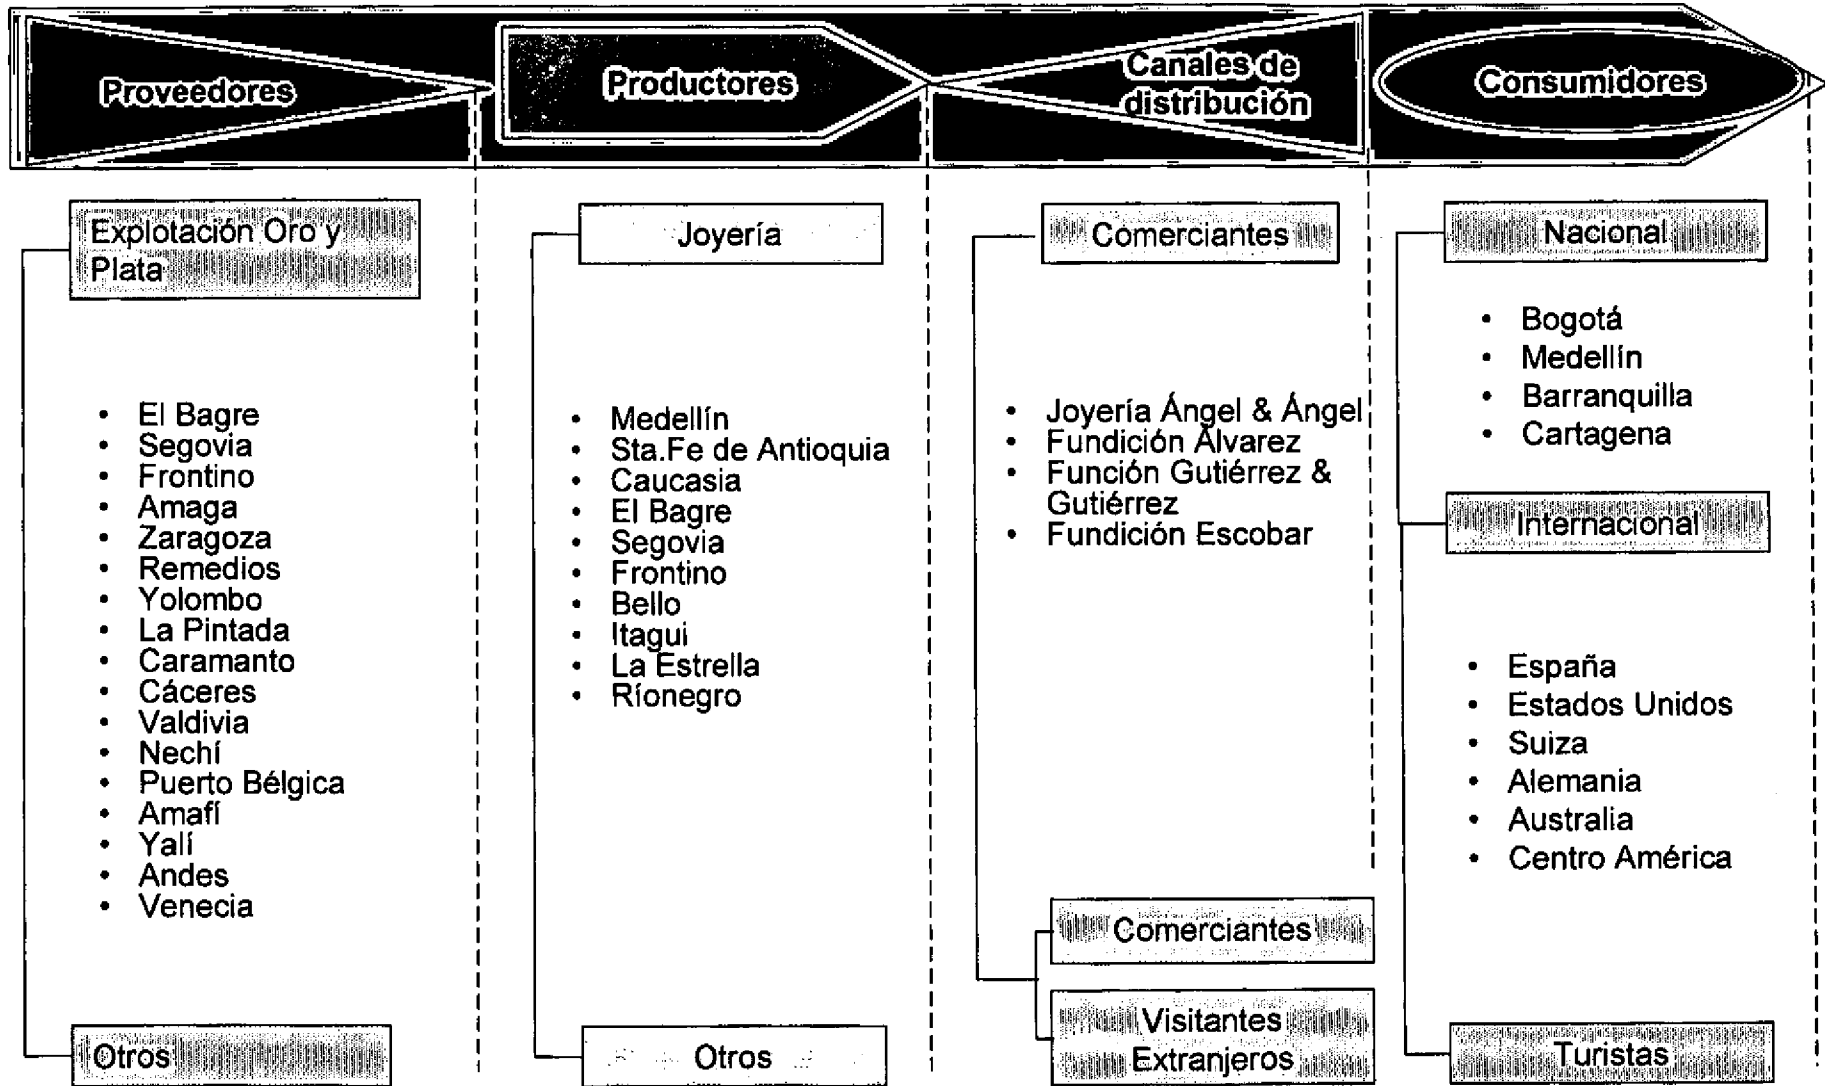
Proveedores

Productores

Canales de distribución

Consumidores

Explotación Oro y Plata

- El Bagre
- Segovia
- Frontino
- Amaga
- Zaragoza
- Remedios
- Yolombo
- La Pintada
- Caramanto
- Cáceres
- Valdivia
- Nechí
- Puerto Bélgica
- Amafí
- Yalí
- Andes
- Venecia

Otros

Joyería

- Medellín
- Sta.Fe de Antioquia
- Caucasia
- El Bagre
- Segovia
- Frontino
- Bello
- Itagui
- La Estrella
- Ríonegro

Otros

Comerciantes

- Joyería Ángel & Ángel
- Fundición Álvarez
- Función Gutiérrez & Gutiérrez
- Fundición Escobar

Comerciantes

Visitantes Extranjeros

Nacional

- Bogotá
- Medellín
- Barranquilla
- Cartagena

Internacional

- España
- Estados Unidos
- Suiza
- Alemania
- Australia
- Centro América

Turistas